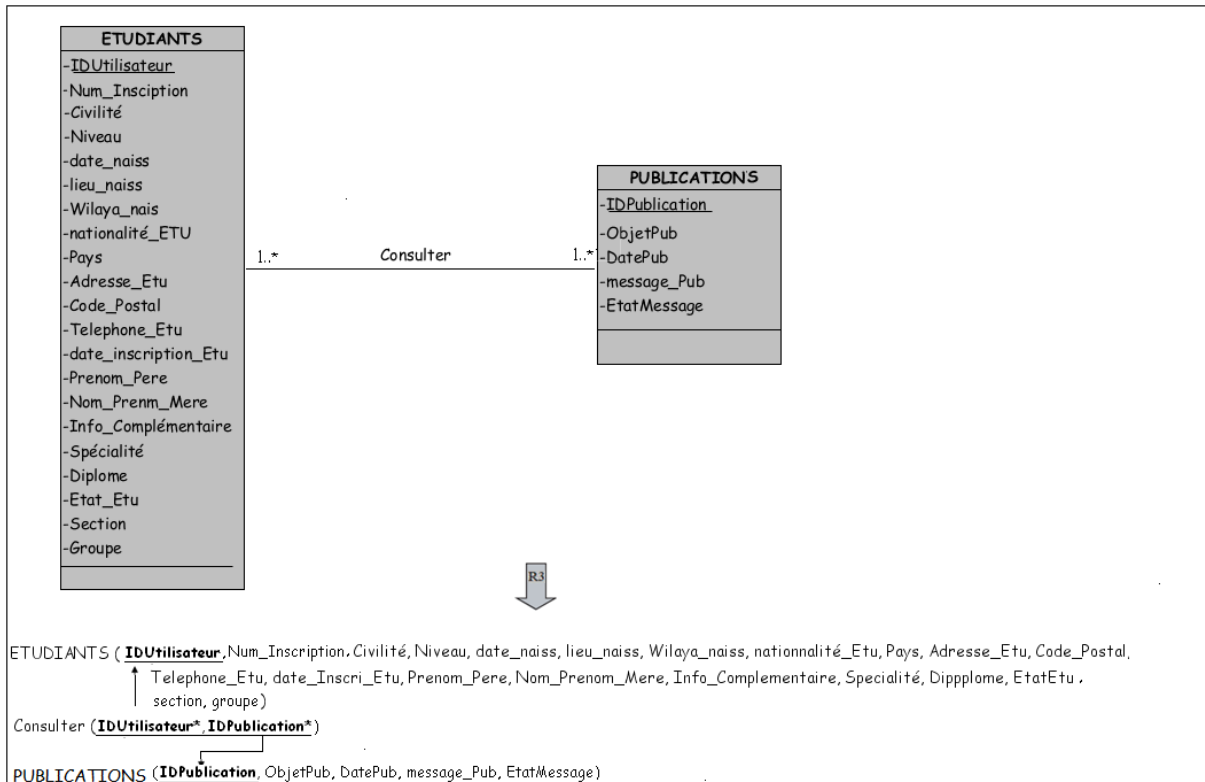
ETUDIANTS
-IDUtilisateur
-Num_Insciption
-Civilité
-Niveau
-date_naiss
-lieu_naiss
-Wilaya_nais
-nationalité_ETU
-Pays
-Adresse_Etu
-Code_Postal
-Telephone_Etu
-date_inscription_Etu
-Prenom_Pere
-Nom_Prenm_Mere
-Info_Complémentaire
-Spécialité
-Diplome
-Etat_Etu
-Section
-Groupe

1..*

Consulter

1..*

PUBLICATIONS
-IDPublication
-ObjetPub
-DatePub
-message_Pub
-EtatMessage

R3

ETUDIANTS ( IDUtilisateur, Num_Inscription, Civilité, Niveau, date_naiss, lieu_naiss, Wilaya_naiss, nationnalité_Etu, Pays, Adresse_Etu, Code_Postal, Telephone_Etu, date_Inscri_Etu, Prenom_Pere, Nom_Prenom_Mere, Info_Complementaire, Specialité, Dipplome, EtatEtu , section, groupe)

Consulter (IDUtilisateur*, IDPublication*)

PUBLICATIONS (IDPublication, ObjetPub, DatePub, message_Pub, EtatMessage)